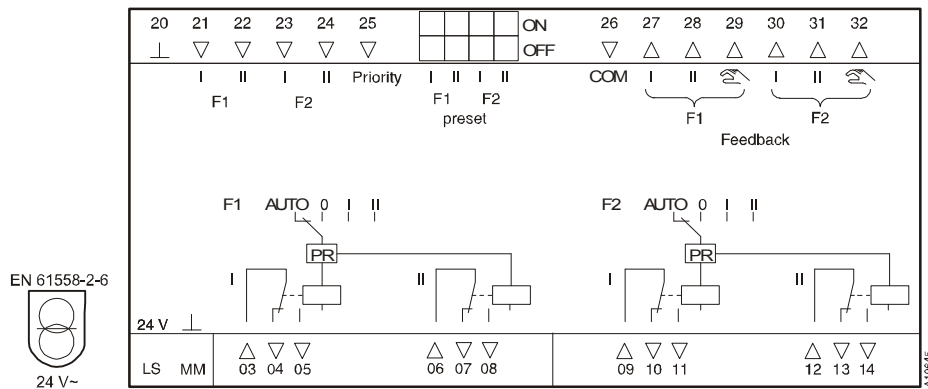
20 21 22 23 24 25
⊥ ▽ ▽ ▽ ▽ ▽
I II I II Priority
F1 F2

ON
OFF

I II I II
F1 F2
preset

26 27 28 29 30 31 32
▽ △ △ △ △ △ △
COM I II I II
F1 F2
Feedback

F1 AUTO 0 I II

PR

I II

F2 AUTO 0 I II

PR

I II

EN 61558-2-6

24 V~

24 V ⊥

LS MM

△ ▽ ▽
03 04 05

△ ▽ ▽
06 07 08

△ ▽ ▽
09 10 11

△ ▽ ▽
12 13 14

A10645